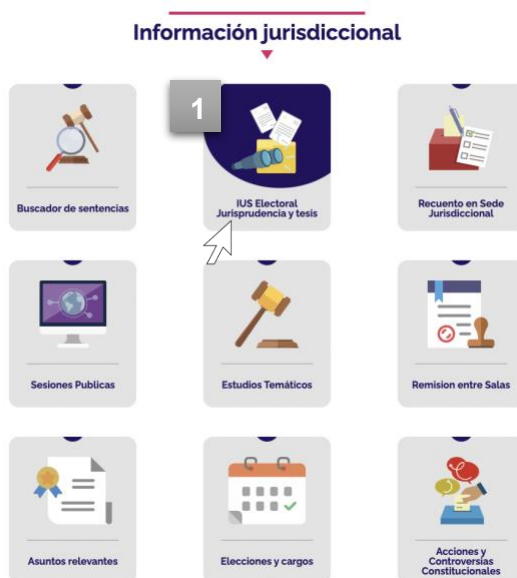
Información jurisdiccional

Buscador de sentencias

1

IUS Electoral Jurisprudencia y tesis

Recuento en Sede Jurisdiccional

Sesiones Publicas

Estudios Temáticos

Remision entre Salas

Asuntos relevantes

Elecciones y cargos

Acciones y Controversias Constitucionales